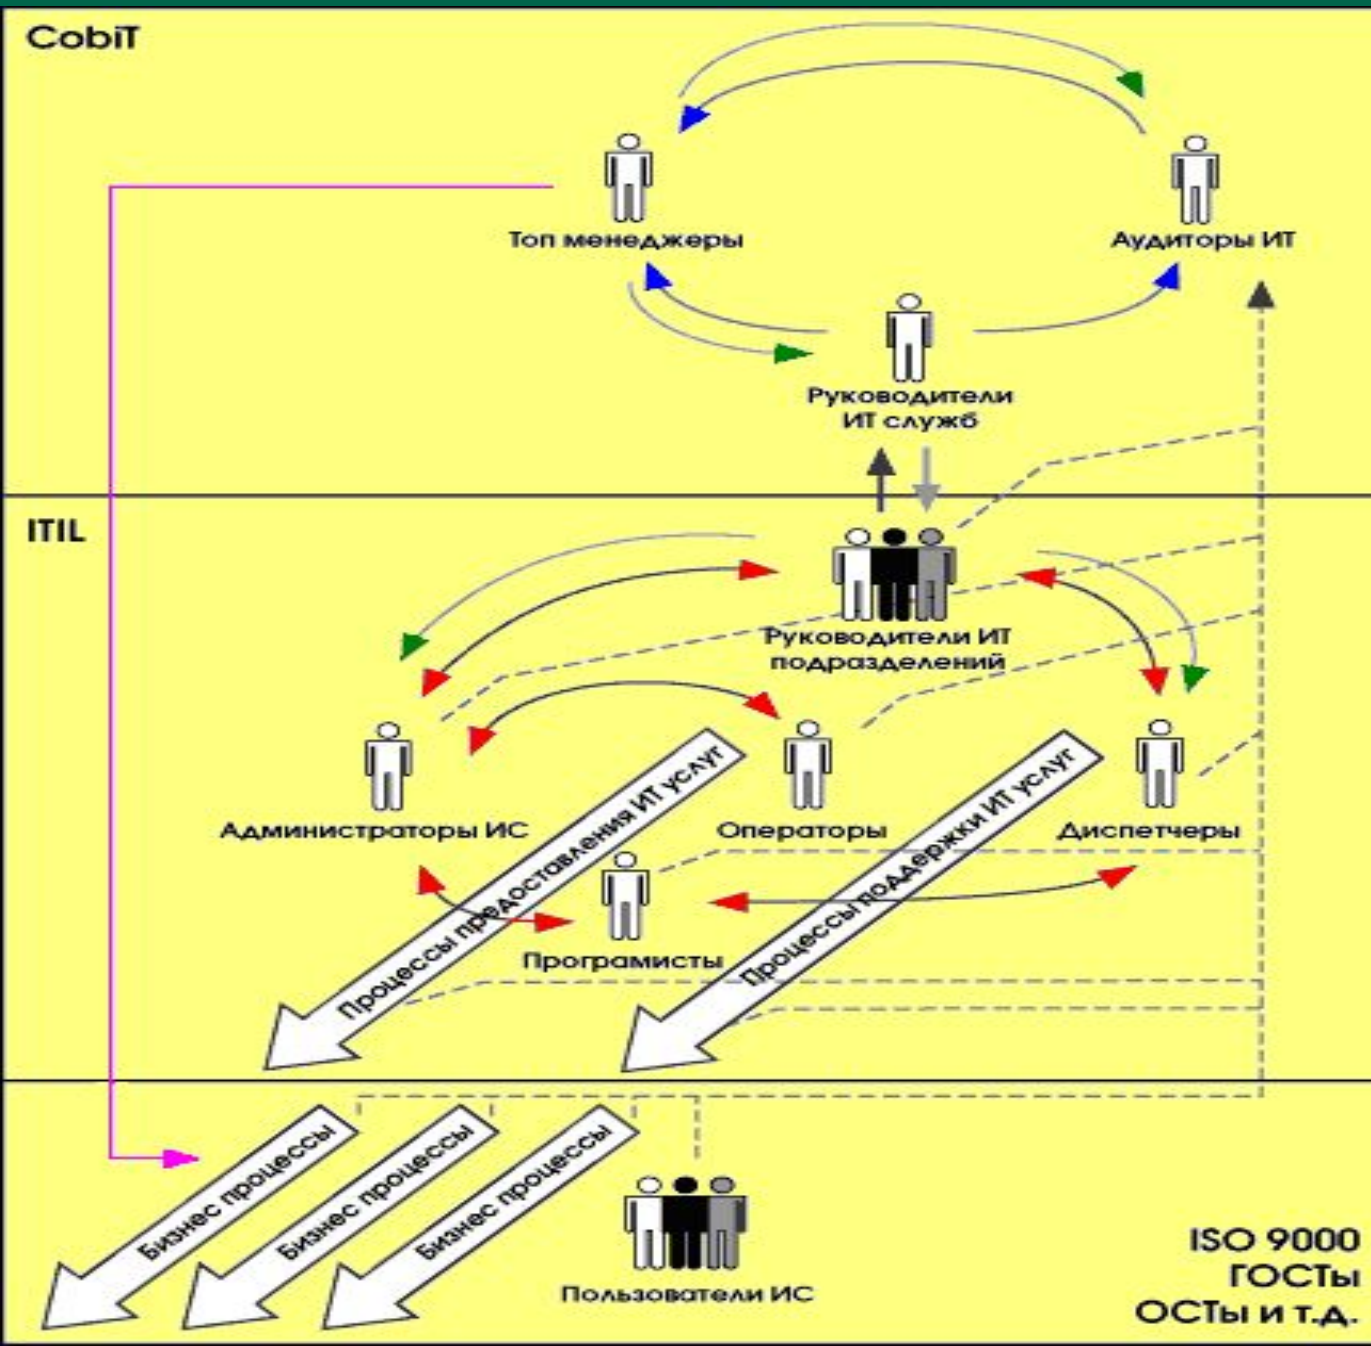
CobiT

Топ менеджеры

Аудиторы ИТ

Руководители ИТ служб

ITIL

Руководители ИТ подразделений

Администраторы ИС

Операторы

Диспетчеры

Процессы предоставления ИТ услуг

Процессы поддержки ИТ услуг

Програмисты

Бизнес процессы

Бизнес процессы

Бизнес процессы

Пользователи ИС

ISO 9000
ГОСТы
ОСТы и т.д.